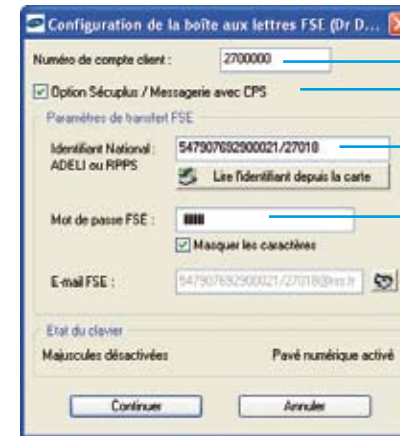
Configuration de la boîte aux lettres FSE (Dr D...

Numéro de compte client : 2700000

Option Sécuplus / Messagerie avec CPS

Paramètres de transfert FSE

Identifiant National : ADELI ou RPPS 547907692900021/27018

Lire l'identifiant depuis la carte

Mot de passe FSE : ••••

Masquer les caractères

E-mail FSE : 547907692900021/27018@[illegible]

Etat du clavier

Majuscules désactivées

Pavé numérique activé

Continuer

Annuler